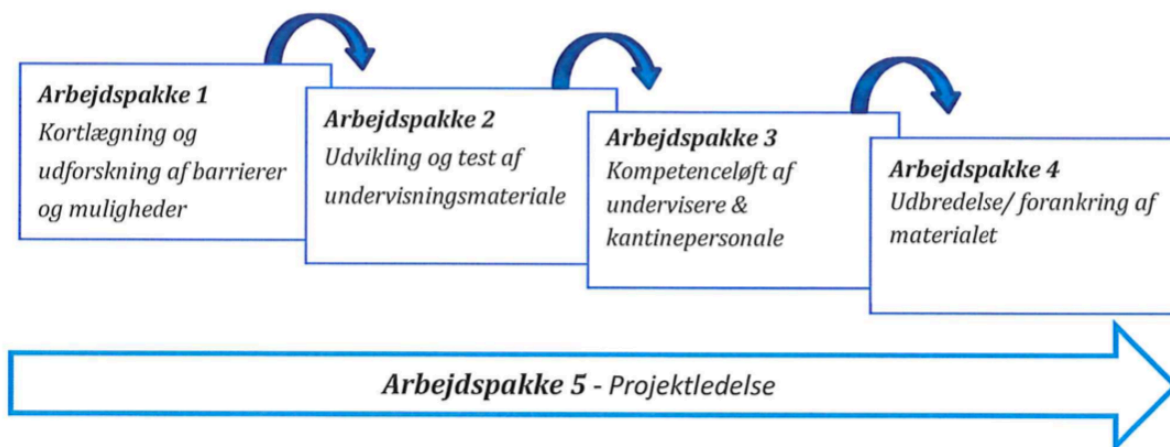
Arbejdspakke 1
Kortlægning og udforskning af barrierer og muligheder

Arbejdspakke 2
Udvikling og test af undervisningsmateriale

Arbejdspakke 3
Kompetenceløft af undervisere & kantinepersonale

Arbejdspakke 4
Udbredelse/ forankring af materialet

Arbejdspakke 5 - Projektledelse